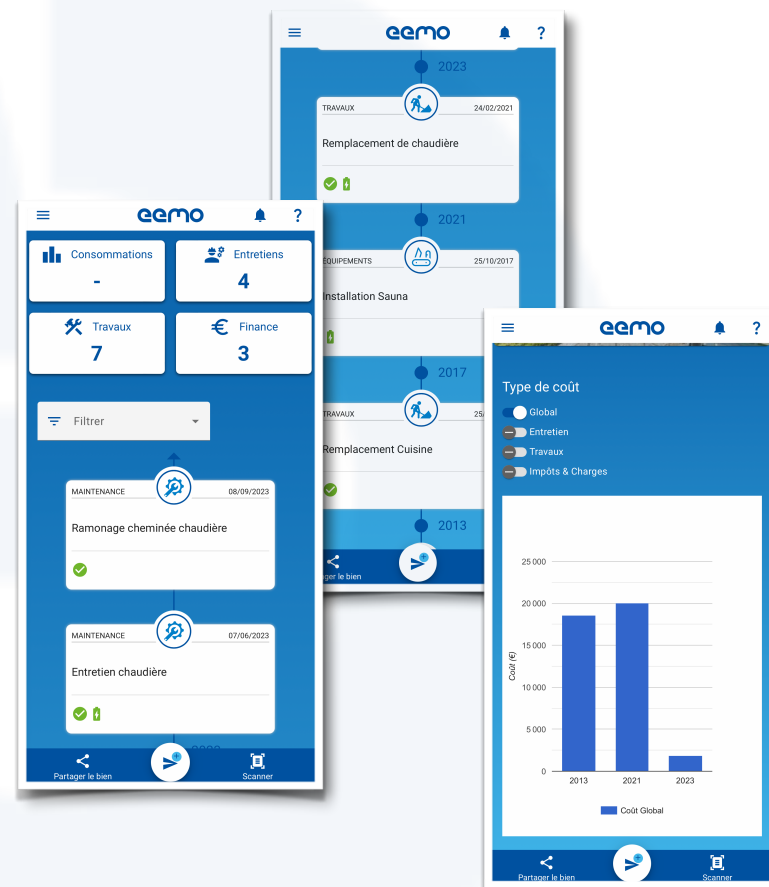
eemo

2023

TRAVAUX 24/02/2021

Remplacement de chaudière

2021

EQUIPEMENTS 25/10/2017

Installation Sauna

2017

TRAVAUX 25

Remplacement Cuisine

2013

rtager le bien

eemo

Consommations
-

Entretiens
4

Travaux
7

Finance
3

Filtrer

MAINTENANCE 08/09/2023

Ramonage cheminée chaudière

MAINTENANCE 07/06/2023

Entretien chaudière

Partager le bien

Scanner

eemo

Type de coût

Global

Entretien

Travaux

Impôts & Charges

25 000
20 000
15 000
10 000
5 000
0

Coût (€)

2013
2021
2023

Coût Global

Partager le bien

Scanner